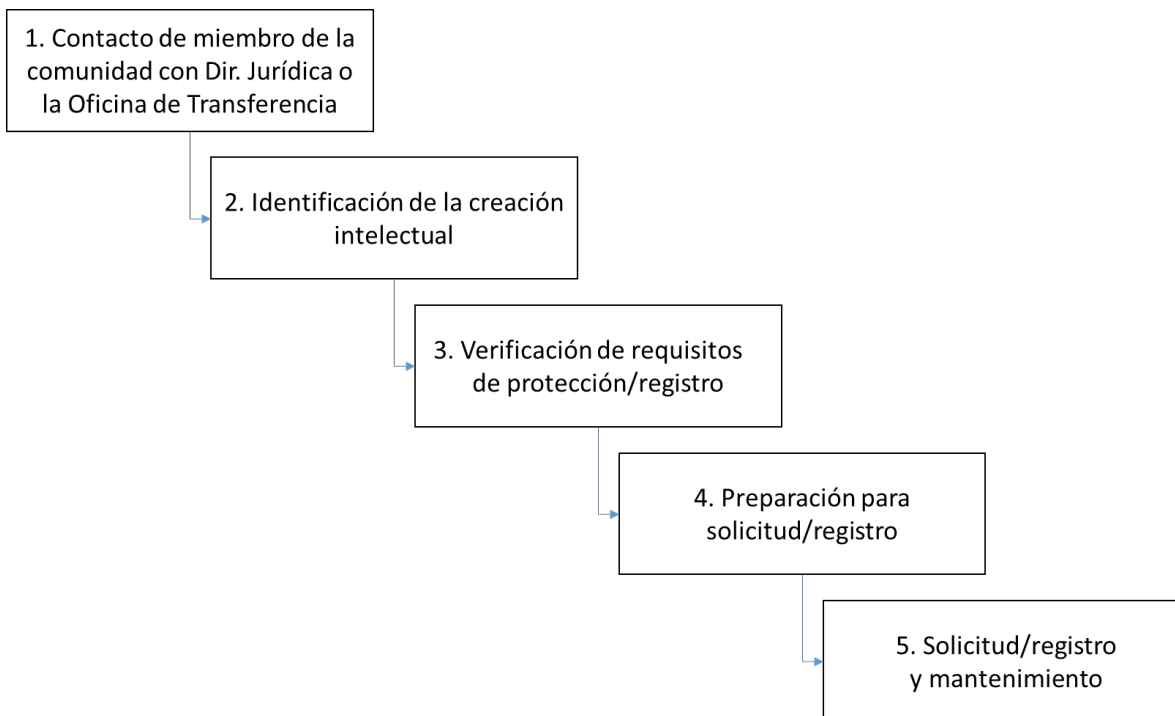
1. Contacto de miembro de la comunidad con Dir. Jurídica o la Oficina de Transferencia

2. Identificación de la creación intelectual

3. Verificación de requisitos de protección/registro

4. Preparación para solicitud/registro

5. Solicitud/registro y mantenimiento